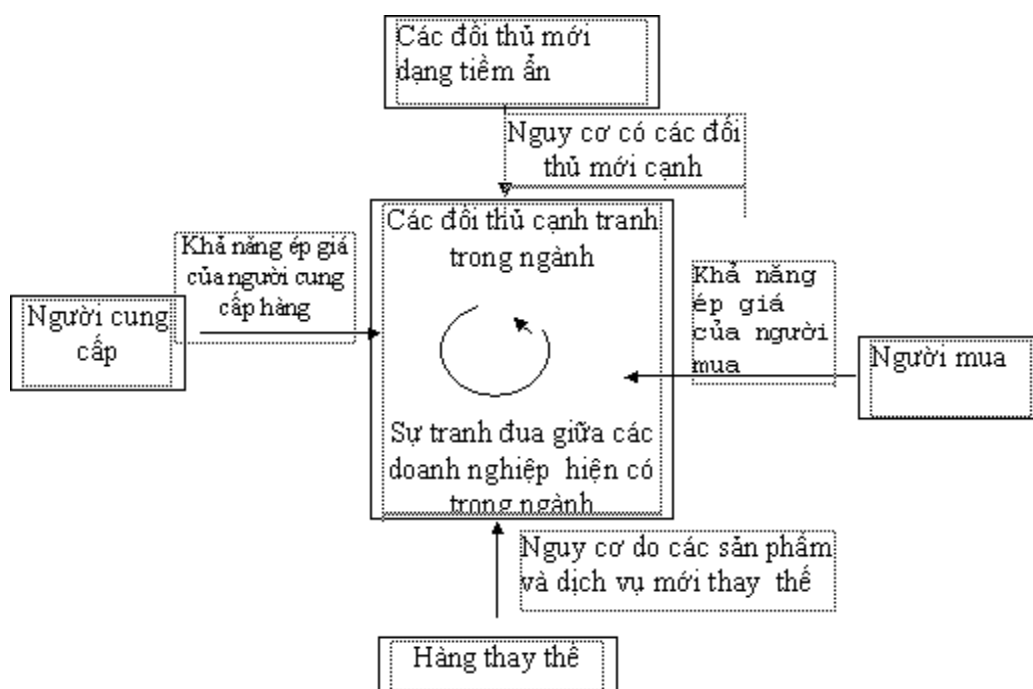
Các đối thủ mới dạng tiềm ẩn

Nguy cơ có các đối thủ mới cạnh

Các đối thủ cạnh tranh trong ngành

Khả năng ép giá của người cung cấp hàng

Người cung cấp

Khả năng ép giá của người mua

Người mua

Sự tranh đua giữa các doanh nghiệp hiện có trong ngành

Nguy cơ do các sản phẩm và dịch vụ mới thay thế

Hàng thay thế